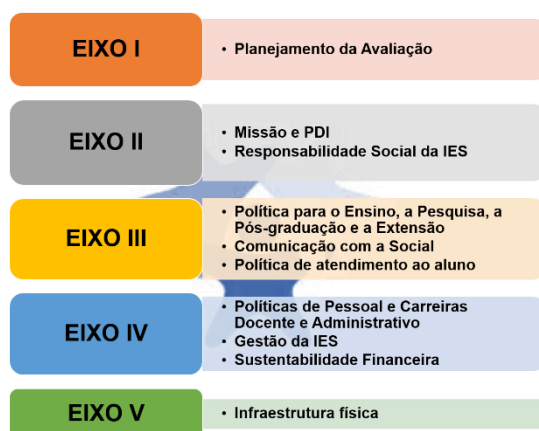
EIXO I

• Planejamento da Avaliação

EIXO II

• Missão e PDI
• Responsabilidade Social da IES

EIXO III

• Política para o Ensino, a Pesquisa, a Pós-graduação e a Extensão
• Comunicação com a Social
• Política de atendimento ao aluno

EIXO IV

• Políticas de Pessoal e Carreiras Docente e Administrativo
• Gestão da IES
• Sustentabilidade Financeira

EIXO V

• Infraestrutura física